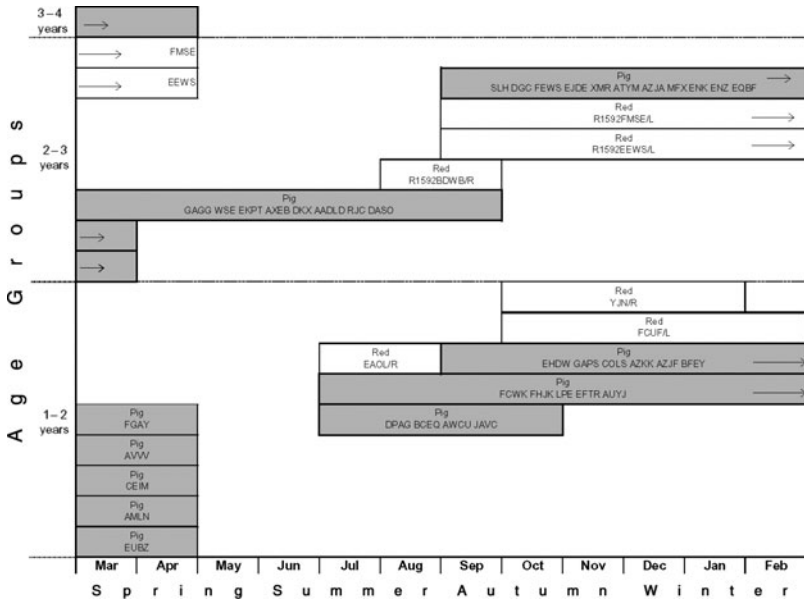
3–4 years

FMSE

EEWS

Pig
SLH DGC FEWS EJDE XMR ATYM AZJA MFX ENK ENZ EQBF

Red
R1592FMSE/L

Red
R1592EEWS/L

2–3 years

Red
R1592BDWB/R

Pig
GAGG WSE EKPT AXEB DKX AADLD RJC DASO

Red
YJN/R

Red
FCUF/L

Red
EAOL/R

Pig
EHDW GAPS COLS AZKK AZJF BFEY

Pig
FCWK FHJK LPE EFTR AUYJ

1–2 years

Pig
FGAY

Pig
DPAG BCEQ AWCU JAVC

Pig
AVVV

Pig
CEIM

Pig
AMLN

Pig
EUBZ

Age Groups

| Mar | Apr | May | Jun | Jul | Aug | Sep | Oct | Nov | Dec | Jan | Feb |
|---|---|---|---|---|---|---|---|---|---|---|---|

Spring Summer Autumn Winter